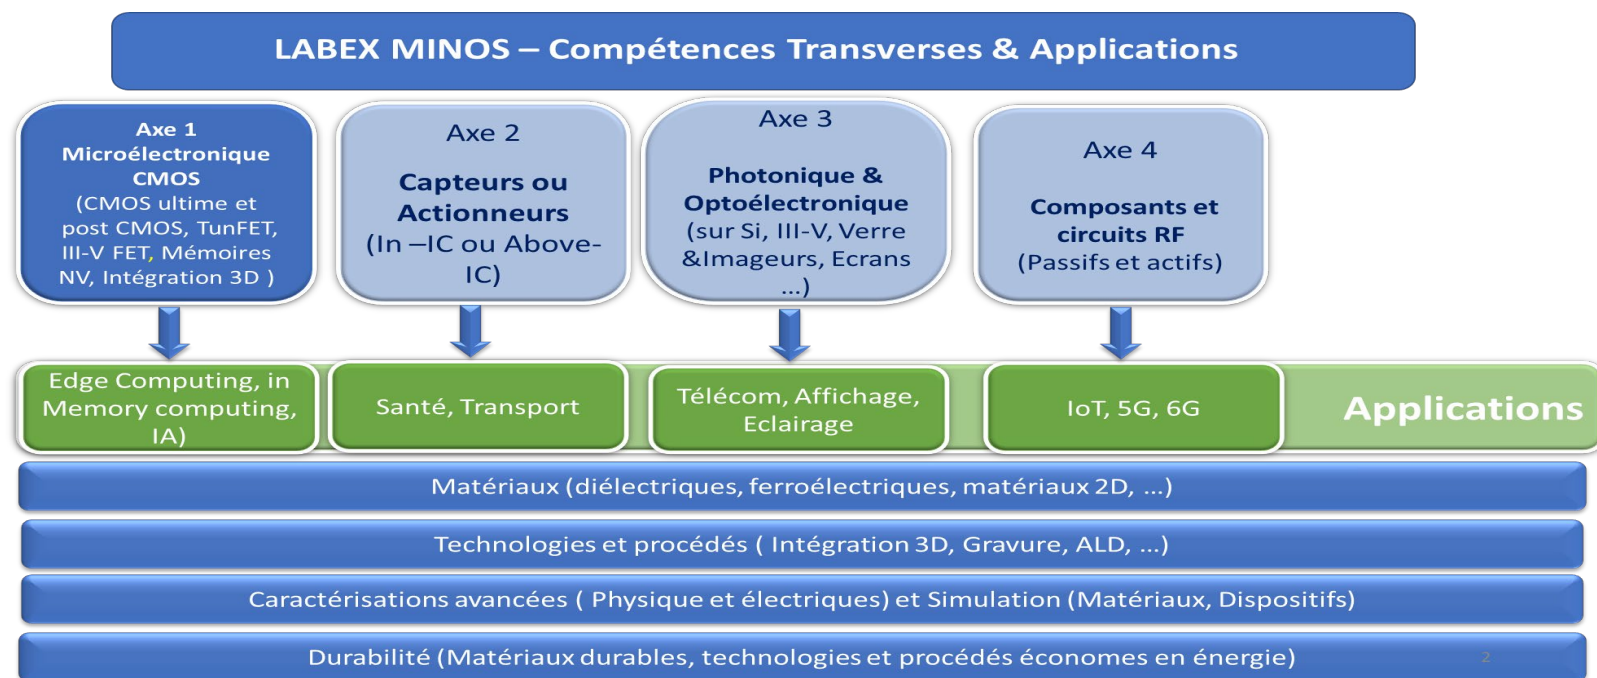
LABEX MINOS – Compétences Transverses & Applications

Axe 1
Microélectronique CMOS
(CMOS ultime et post CMOS, TunFET, III-V FET, Mémoires NV, Intégration 3D )

Axe 2
Capteurs ou Actionneurs
(In –IC ou Above-IC)

Axe 3
Photonique & Optoélectronique
(sur Si, III-V, Verre &Imageurs, Ecrans …)

Axe 4
Composants et circuits RF
(Passifs et actifs)

Edge Computing, in Memory computing, IA)

Santé, Transport

Télécom, Affichage, Eclairage

IoT, 5G, 6G

Applications

Matériaux (diélectriques, ferroélectriques, matériaux 2D, …)

Technologies et procédés ( Intégration 3D, Gravure, ALD, …)

Caractérisations avancées ( Physique et électriques) et Simulation (Matériaux, Dispositifs)

Durabilité (Matériaux durables, technologies et procédés économes en énergie)

2